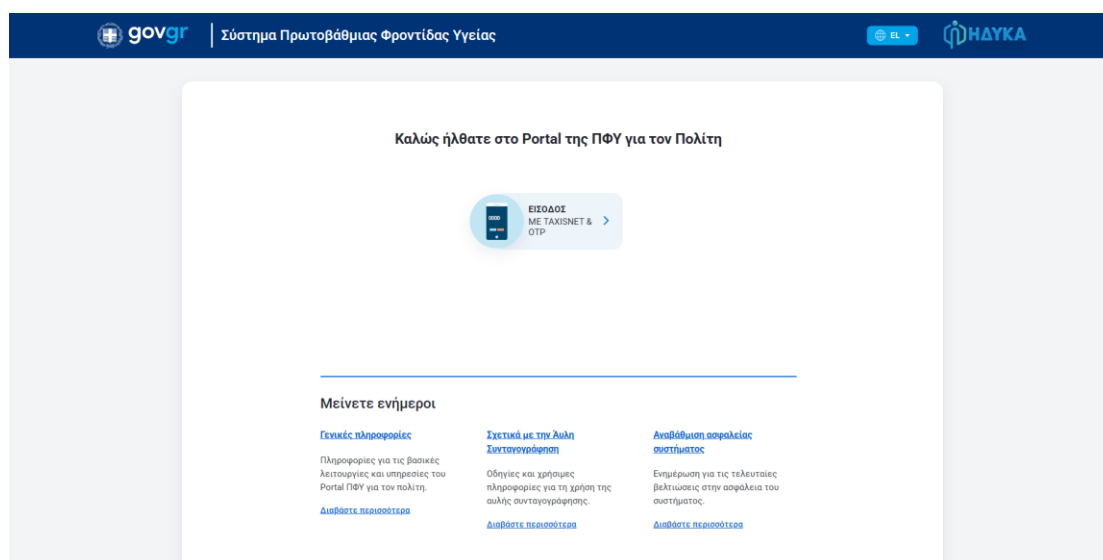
govgr | Σύστημα Πρωτοβάθμιας Φροντίδας Υγείας

EL

ΗΔΥΚΑ

Καλώς ήλθατε στο Portal της ΠΦΥ για τον Πολίτη

ΕΙΣΟΔΟΣ
ΜΕ TAXISNET & OTP

Μείνετε ενήμεροι

Γενικές πληροφορίες

Πληροφορίες για τις βασικές λειτουργίες και υπηρεσίες του Portal ΠΦΥ για τον πολίτη.

Διαβάστε περισσότερα

Σχετικά με την Άυλη Συνταγογράφηση

Οδηγίες και χρήσιμες πληροφορίες για τη χρήση της αυλής συνταγογράφησης.

Διαβάστε περισσότερα

Αναβάθμιση ασφαλείας συστήματος

Ενημέρωση για τις τελευταίες βελτιώσεις στην ασφάλεια του συστήματος.

Διαβάστε περισσότερα